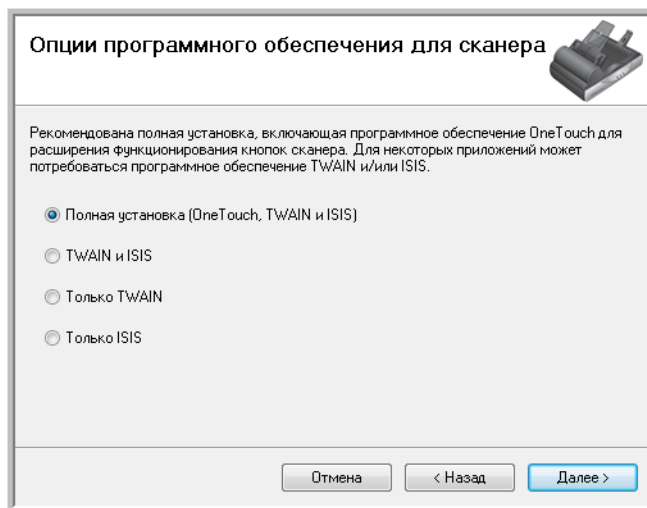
Опции программного обеспечения для сканера

Рекомендована полная установка, включающая программное обеспечение OneTouch для расширения функционирования кнопок сканера. Для некоторых приложений может потребоваться программное обеспечение TWAIN и/или ISIS.

Полная установка (OneTouch, TWAIN и ISIS)

TWAIN и ISIS

Только TWAIN

Только ISIS

Отмена

< Назад

Далее >